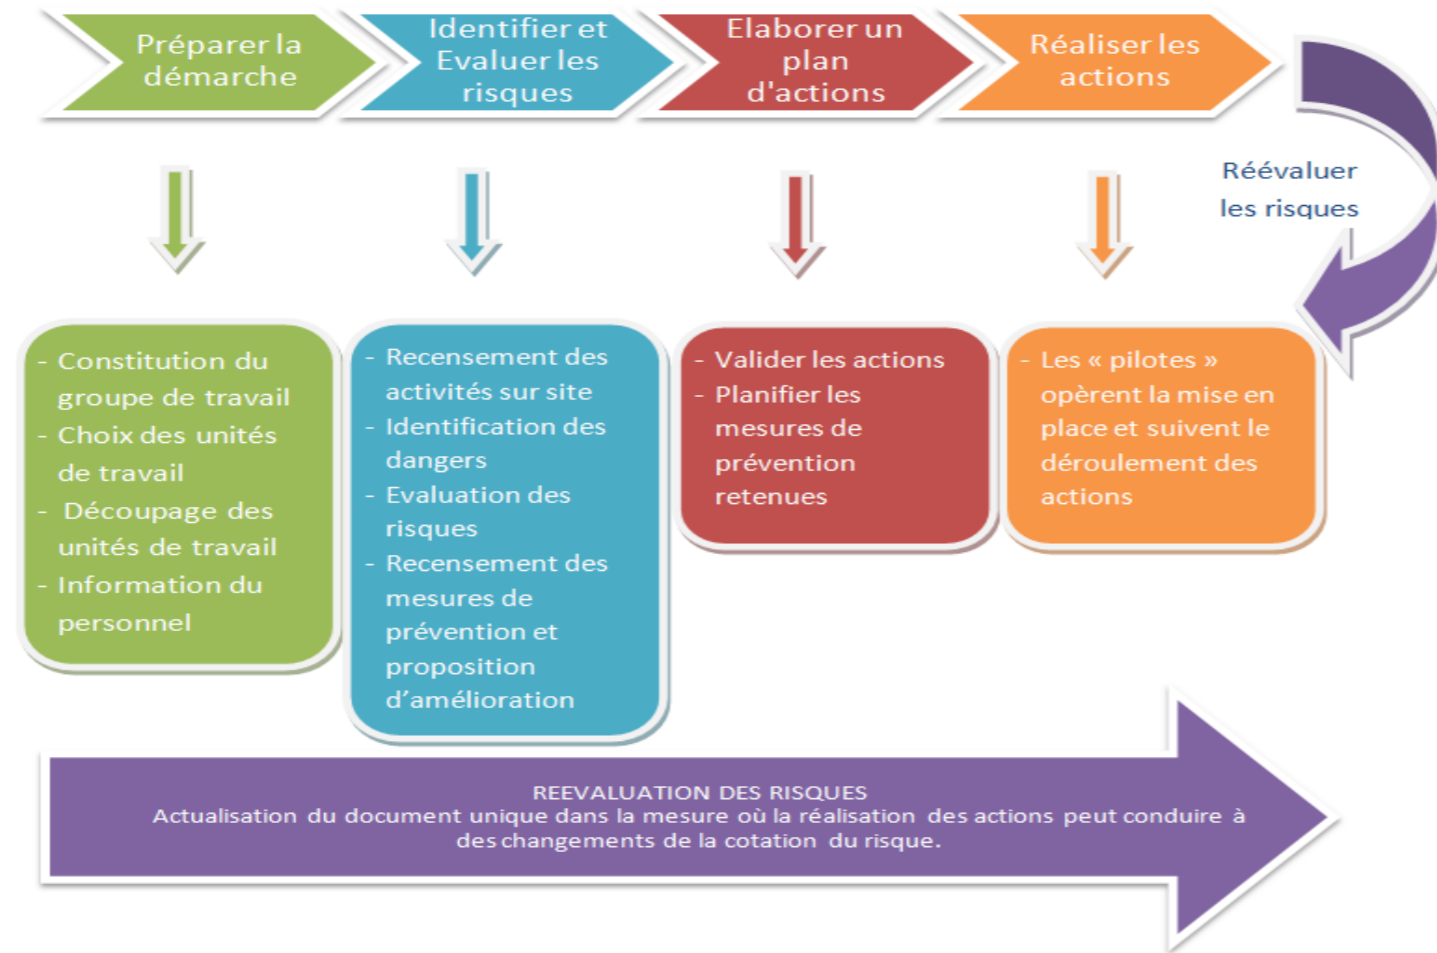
Préparer la démarche

Identifier et Evaluer les risques

Elaborer un plan d'actions

Réaliser les actions

Réévaluer les risques

- Constitution du groupe de travail
- Choix des unités de travail
- Découpage des unités de travail
- Information du personnel

- Recensement des activités sur site
- Identification des dangers
- Evaluation des risques
- Recensement des mesures de prévention et proposition d'amélioration

- Valider les actions
- Planifier les mesures de prévention retenues

- Les « pilotes » opèrent la mise en place et suivent le déroulement des actions

REEVALUATION DES RISQUES
Actualisation du document unique dans la mesure où la réalisation des actions peut conduire à des changements de la cotation du risque.